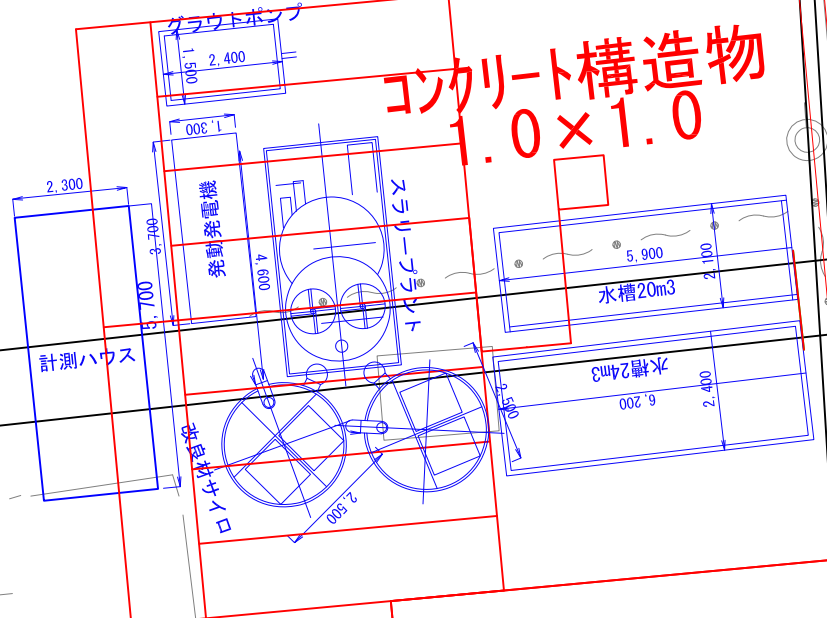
グラウトポンプ

2,400

1,500

コンクリート構造物
1.0×1.0

1,300

発動発電機

3,700

4,600

スラリープラント

2,300

5,700

計測ハウス

5,900

2,100

水槽20m3

水槽24m3

6,200

2,400

2,500

改良材サイロ

2,500